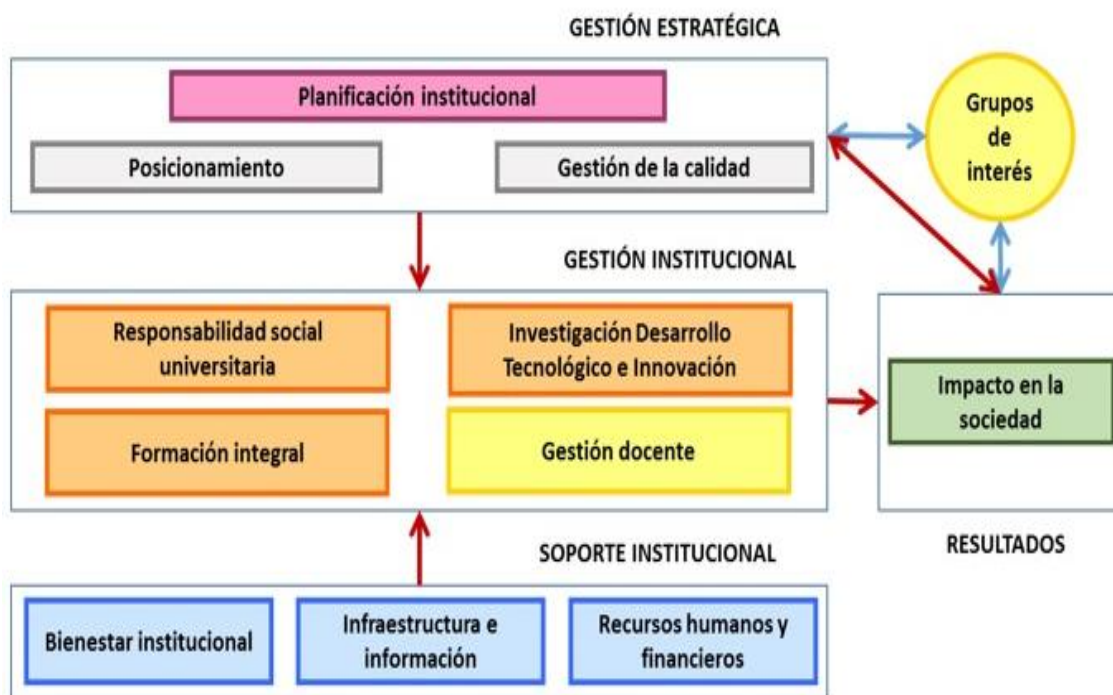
GESTIÓN ESTRATÉGICA

Planificación institucional

Posicionamiento

Gestión de la calidad

Grupos de interés

GESTIÓN INSTITUCIONAL

Responsabilidad social universitaria

Investigación Desarrollo Tecnológico e Innovación

Formación integral

Gestión docente

Impacto en la sociedad

RESULTADOS

SOPORTE INSTITUCIONAL

Bienestar institucional

Infraestructura e información

Recursos humanos y financieros